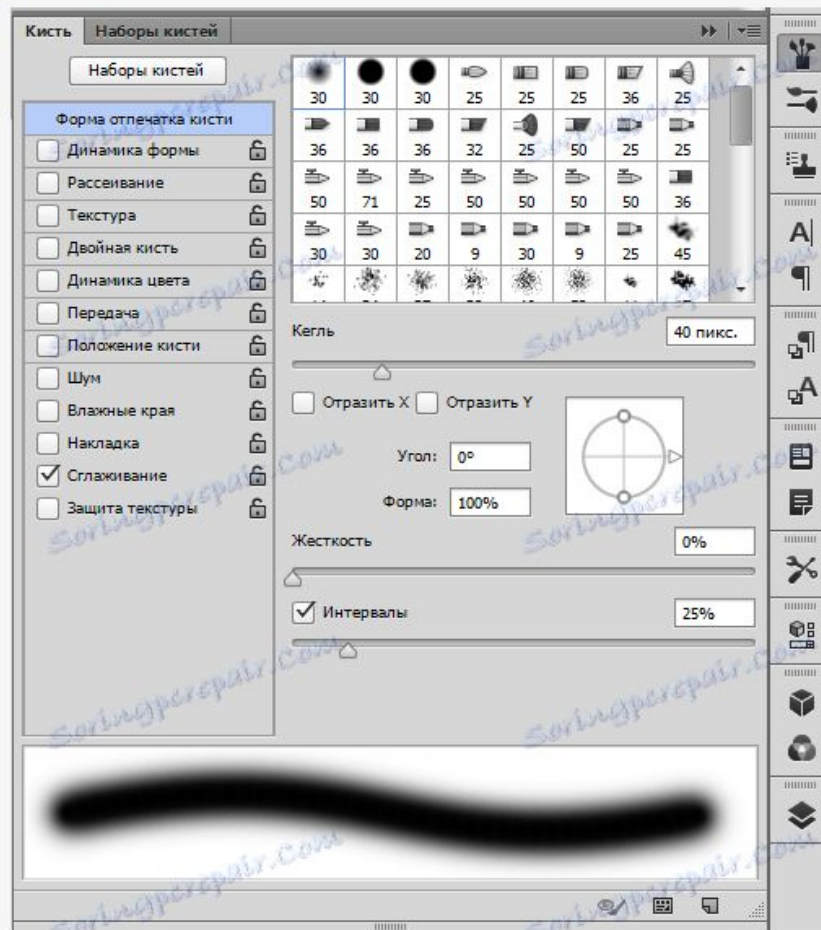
Кисть | Наборы кистей

Наборы кистей

Форма отпечатка кисти
Динамика формы
Рассеивание
Текстура
Двойная кисть
Динамика цвета
Передача
Положение кисти
Шум
Влажные края
Накладка
Сглаживание
Защита текстуры

| 30 | 30 | 30 | 25 | 25 | 25 | 36 | 25 |
|---|---|---|---|---|---|---|---|
| 36 | 36 | 36 | 32 | 25 | 50 | 25 | 25 |
| 50 | 71 | 25 | 50 | 50 | 50 | 50 | 36 |
| 30 | 30 | 20 | 9 | 30 | 9 | 25 | 45 |

Кегль 40 пикс.

Отразить X Отразить Y

Угол: 0°

Форма: 100%

Жесткость 0%

Интервалы 25%

Soringpcrepair.com